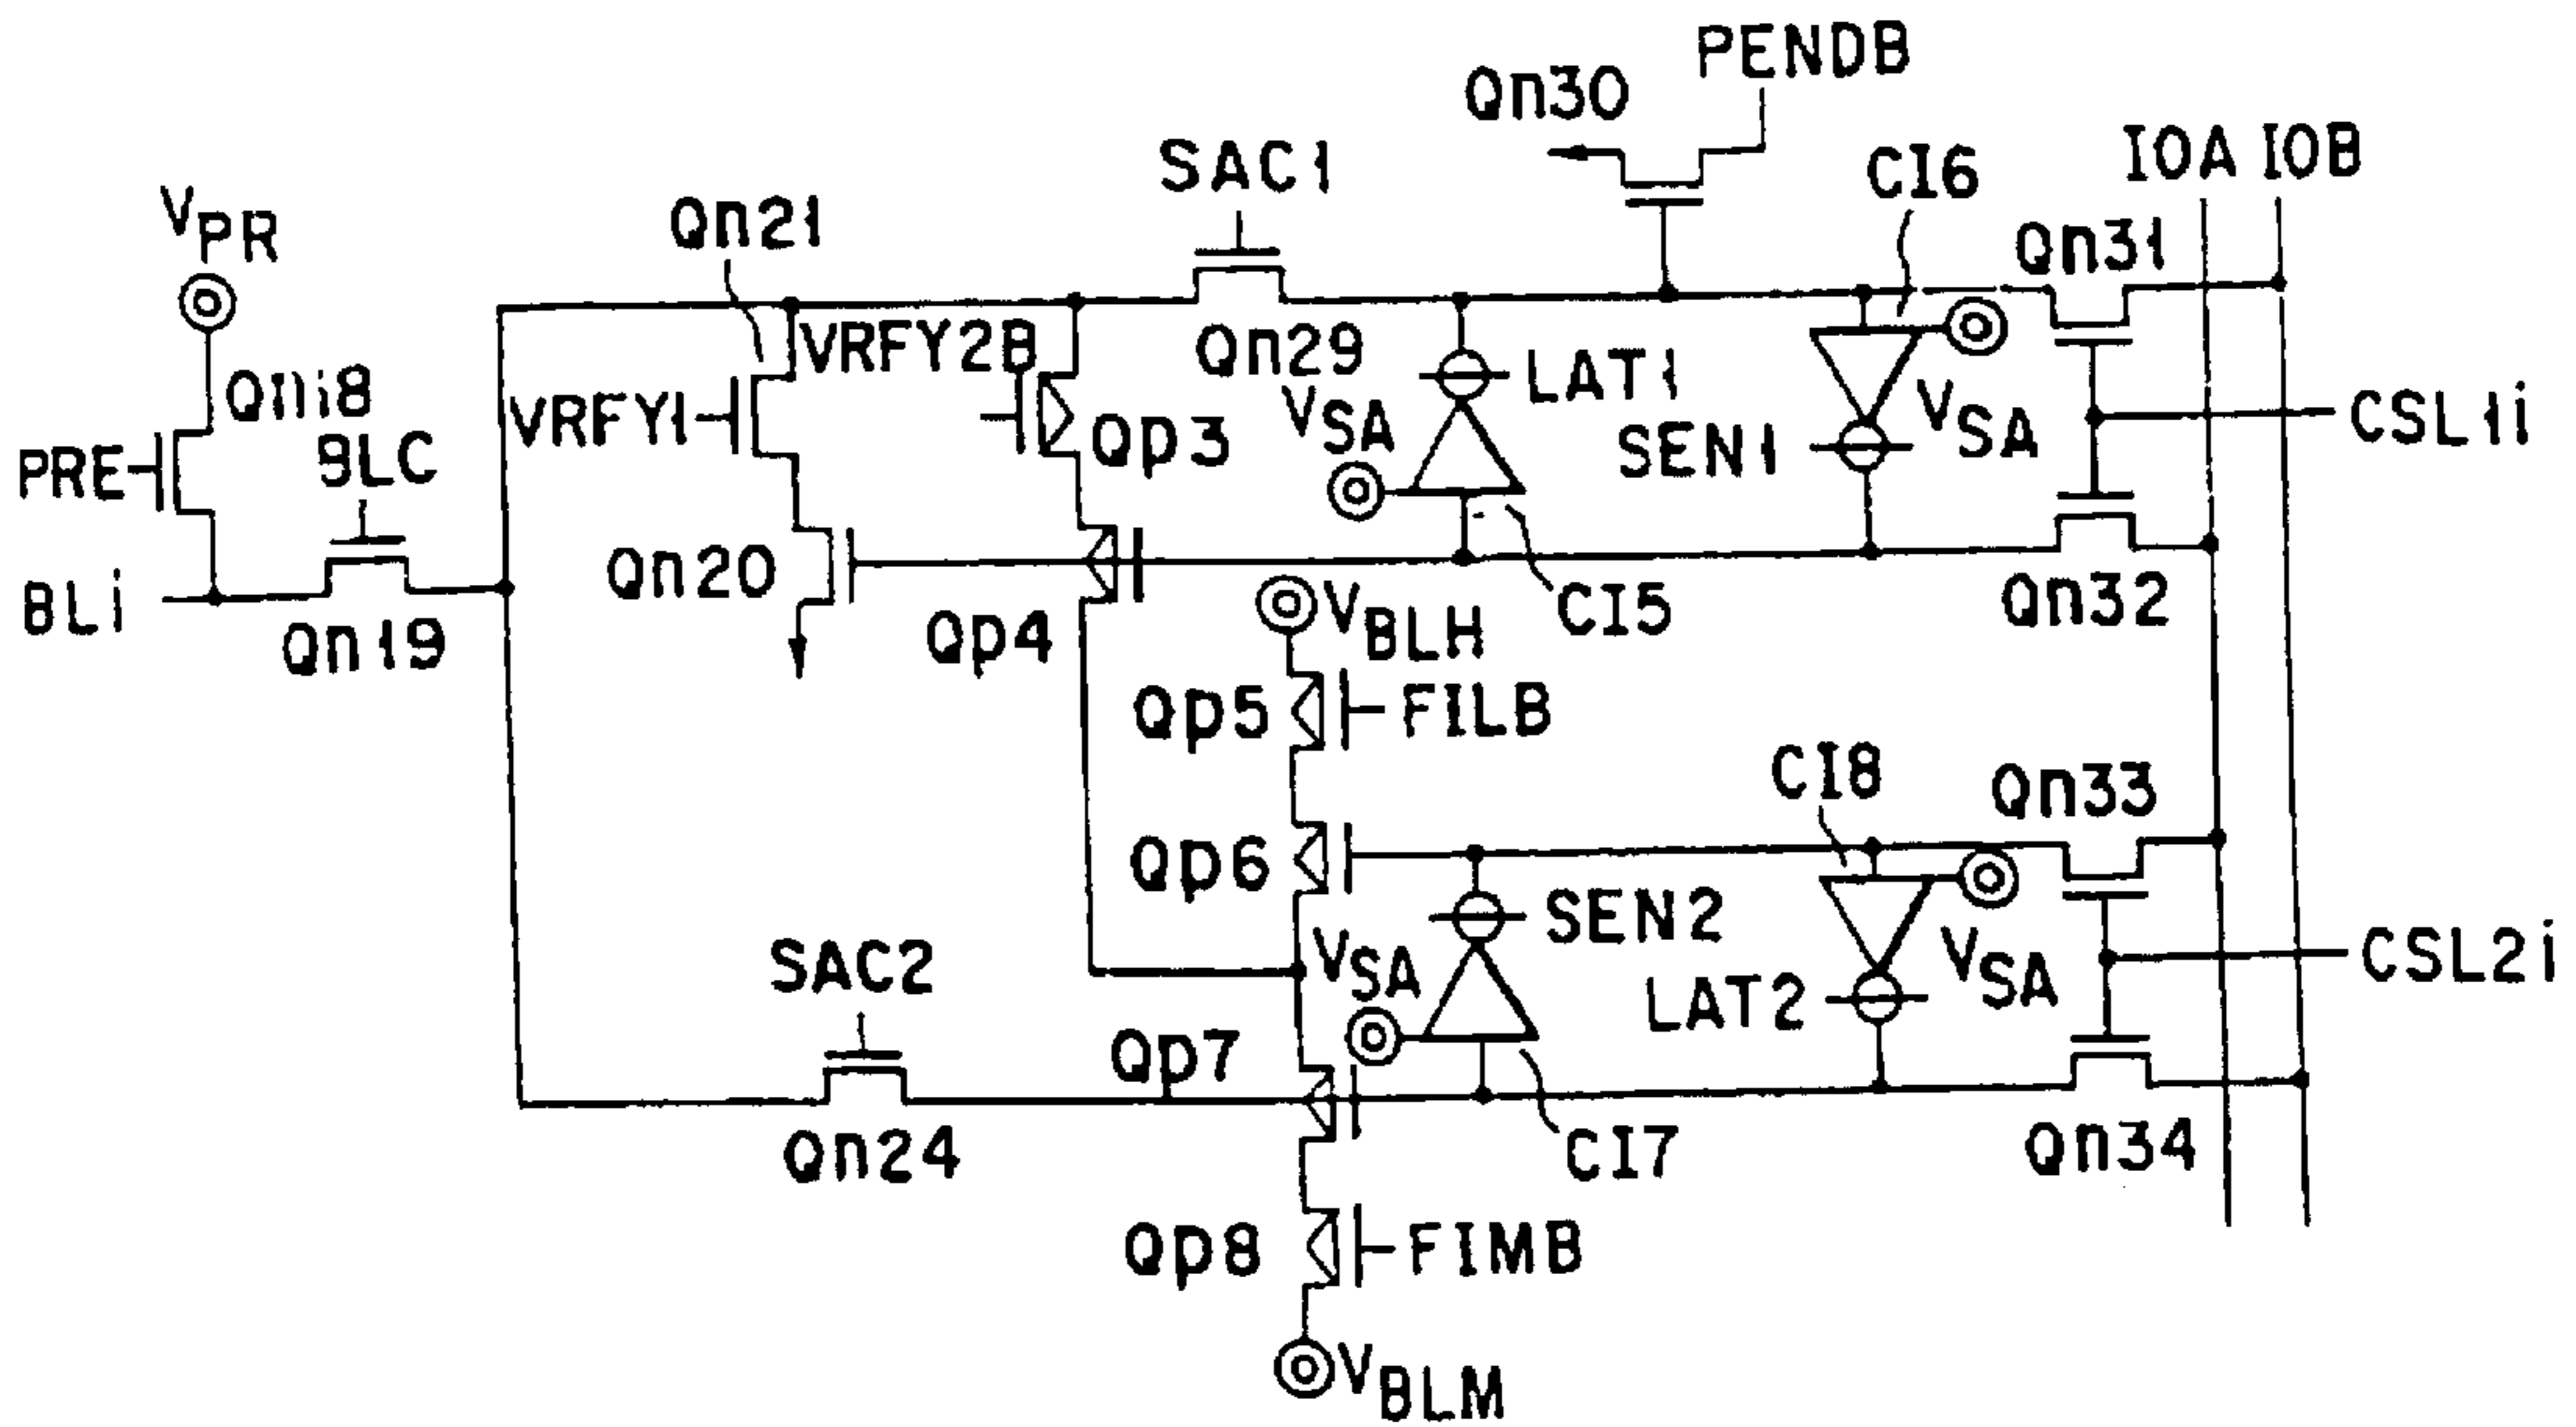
PENDB
Qn30
SAC1
IOA IOB
CI6
$V_{PR}$
Qn21
Qn31
VRFY2B
Qn29
LAT1
Qn18
VRFY1
Qp3
$V_{SA}$
SEN1
$V_{SA}$
CSL1i
PRE
BLC
Qn20
CI5
BLi
Qn19
Qp4
$V_{BLH}$
Qn32
Qp5
FILB
CI8
Qn33
Qp6
SEN2
$V_{SA}$
$V_{SA}$
CSL2i
SAC2
LAT2
Qp7
Qn24
CI7
Qn34
Qp8
FIMB
$V_{BLM}$